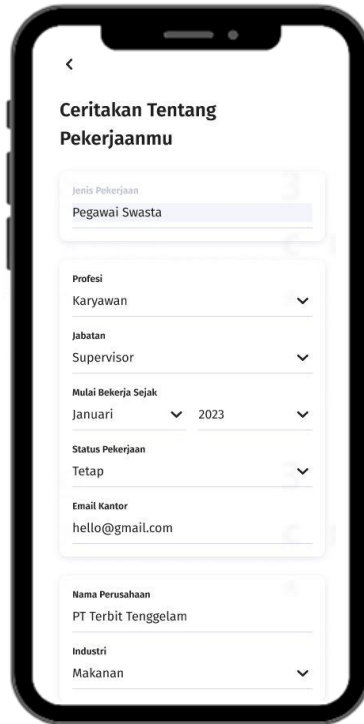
<

Ceritakan Tentang Pekerjaanmu

Jenis Pekerjaan
Pegawai Swasta

Profesi
Karyawan

Jabatan
Supervisor

Mulai Bekerja Sejak
Januari
2023

Status Pekerjaan
Tetap

Email Kantor
hello@gmail.com

Nama Perusahaan
PT Terbit Tenggelam

Industri
Makanan